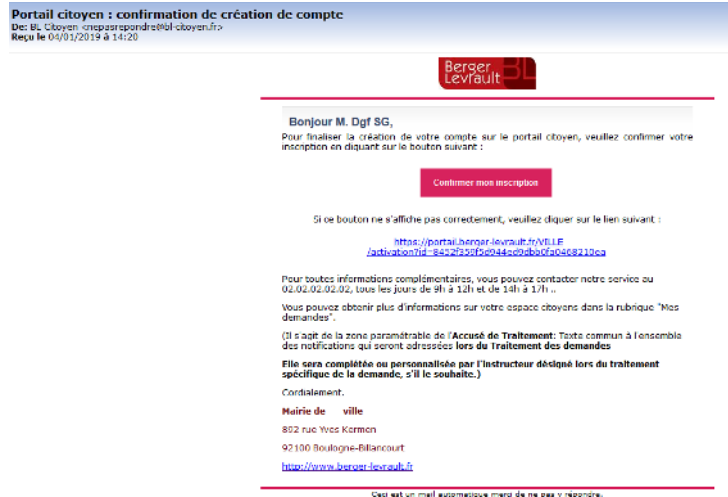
Portail citoyen : confirmation de création de compte
De: BL Citoyen <nepasrepondre@bl-citoyen.fr>
Reçu le 04/01/2019 à 14:20

Berger Levrault BL

Bonjour M. Dgf SG,

Pour finaliser la création de votre compte sur le portail citoyen, veuillez confirmer votre inscription en cliquant sur le bouton suivant :

Confirmer mon inscription

Si ce bouton ne s'affiche pas correctement, veuillez cliquer sur le lien suivant :

https://portail.berger-levrault.fr/VILLE/activation?id=8452f350f5d044ed9dbb0fa0468210ea

Pour toutes informations complémentaires, vous pouvez contacter notre service au 02.02.02.02.02, tous les jours de 9h à 12h et de 14h à 17h ..

Vous pouvez obtenir plus d'informations sur votre espace citoyens dans la rubrique "Mes demandes".

(Il s'agit de la zone paramétrable de l'Accusé de Traitement: Texte commun à l'ensemble des notifications qui seront adressées lors du Traitement des demandes

Elle sera complétée ou personnalisée par l'instructeur désigné lors du traitement spécifique de la demande, s'il le souhaite.)

Cordialement.

Mairie de ville

802 rue Yves Kermen

92100 Boulogne-Billancourt

http://www.berger-levrault.fr

Ceci est un mail automatique merci de ne pas y répondre.